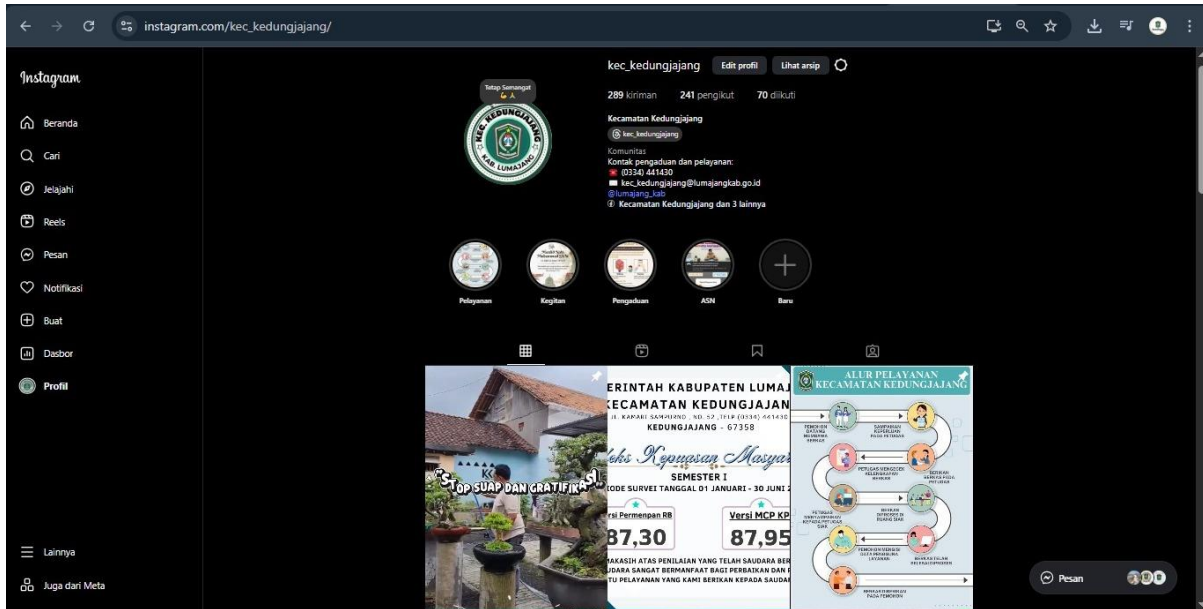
instagram.com/kec_kedungjajang/

Instagram

Beranda
Cari
Jelajahi
Reels
Pesan
Notifikasi
Buat
Dasbor
Profil

Lainnya
Juga dari Meta

Tetap Semangat

KEC. KEDUNGJAJANG
KAB LUMAJANG

kec_kedungjajang Edit profil Lihat arsip

289 kiriman 241 pengikut 70 diikuti

Kecamatan Kedungjajang
kec_kedungjajang

Komunitas
Kontak pengaduan dan pelayanan:
(0334) 441430
kec_kedungjajang@lumajangkab.go.id
@lumajang_kab
Kecamatan Kedungjajang dan 3 lainnya

Pelayanan
Kegitan
Pengaduan
ASN
Baru

"STOP SUAP DAN GRATIFIKASI"

ERINTAH KABUPATEN LUMA
KECAMATAN KEDUNGJAJAN
JL. KAMARI SAMPURNO , NO. 52 ,TELP (0334) 441430
KEDUNGJAJANG - 67358
deks Kepuasan Masya
SEMESTER I
RIODE SURVEI TANGGAL 01 JANUARI - 30 JUNI 2
ersi Permenpan RB
87,30
Versi MCP KP
87,95
MAKASIH ATAS PENILAIAN YANG TELAH SAUDARA BER
UDARA SANGAT BERMANFAAT BAGI PERBAIKAN DAN
TU PELAYANAN YANG KAMI BERIKAN KEPADA SAUDAR

ALUR PELAYANAN
KECAMATAN KEDUNGJAJANG

Pesan